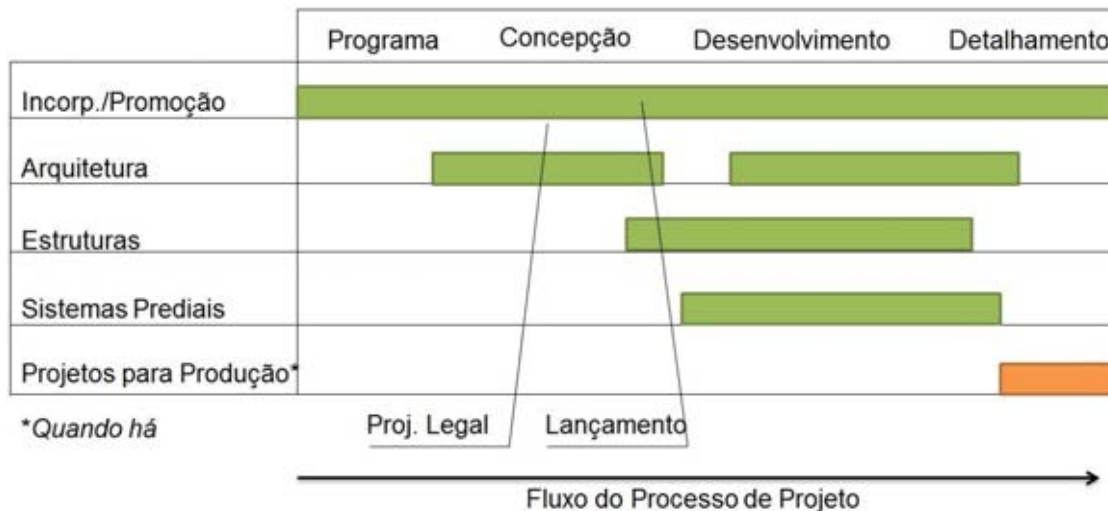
| | Programa | Concepção | Desenvolvimento | Detalhamento |
|---|---|---|---|---|
| Incorp./Promoção | | | | |
| Arquitetura | | | | |
| Estruturas | | | | |
| Sistemas Prediais | | | | |
| Projetos para Produção* | | | | |

*Quando há

Proj. Legal

Lançamento

Fluxo do Processo de Projeto